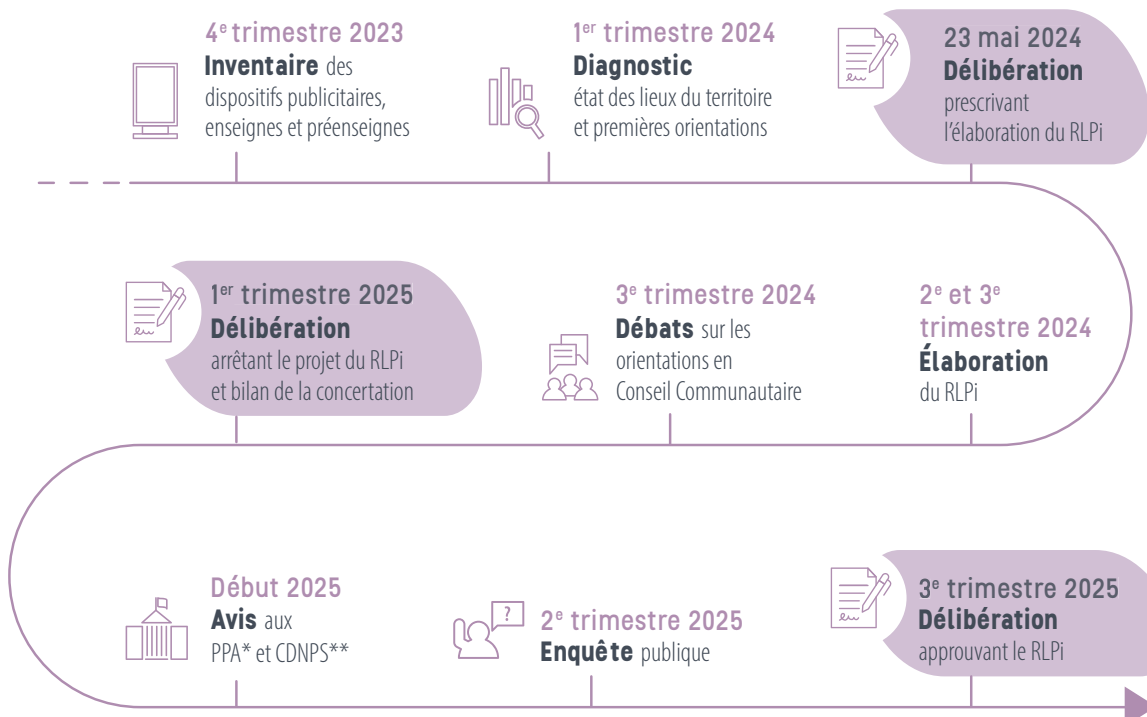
4$^{e}$ trimestre 2023
**Inventaire** des dispositifs publicitaires, enseignes et préenseignes

1$^{er}$ trimestre 2024
**Diagnostic**
état des lieux du territoire et premières orientations

23 mai 2024
**Délibération**
prescrivant l'élaboration du RLPi

2$^{e}$ et 3$^{e}$ trimestre 2024
**Élaboration**
du RLPi

3$^{e}$ trimestre 2024
**Débats** sur les orientations en Conseil Communautaire

1$^{er}$ trimestre 2025
**Délibération**
arrêtant le projet du RLPi et bilan de la concertation

Début 2025
**Avis** aux PPA* et CDNPS**

?

2$^{e}$ trimestre 2025
**Enquête** publique

3$^{e}$ trimestre 2025
**Délibération**
approuvant le RLPi